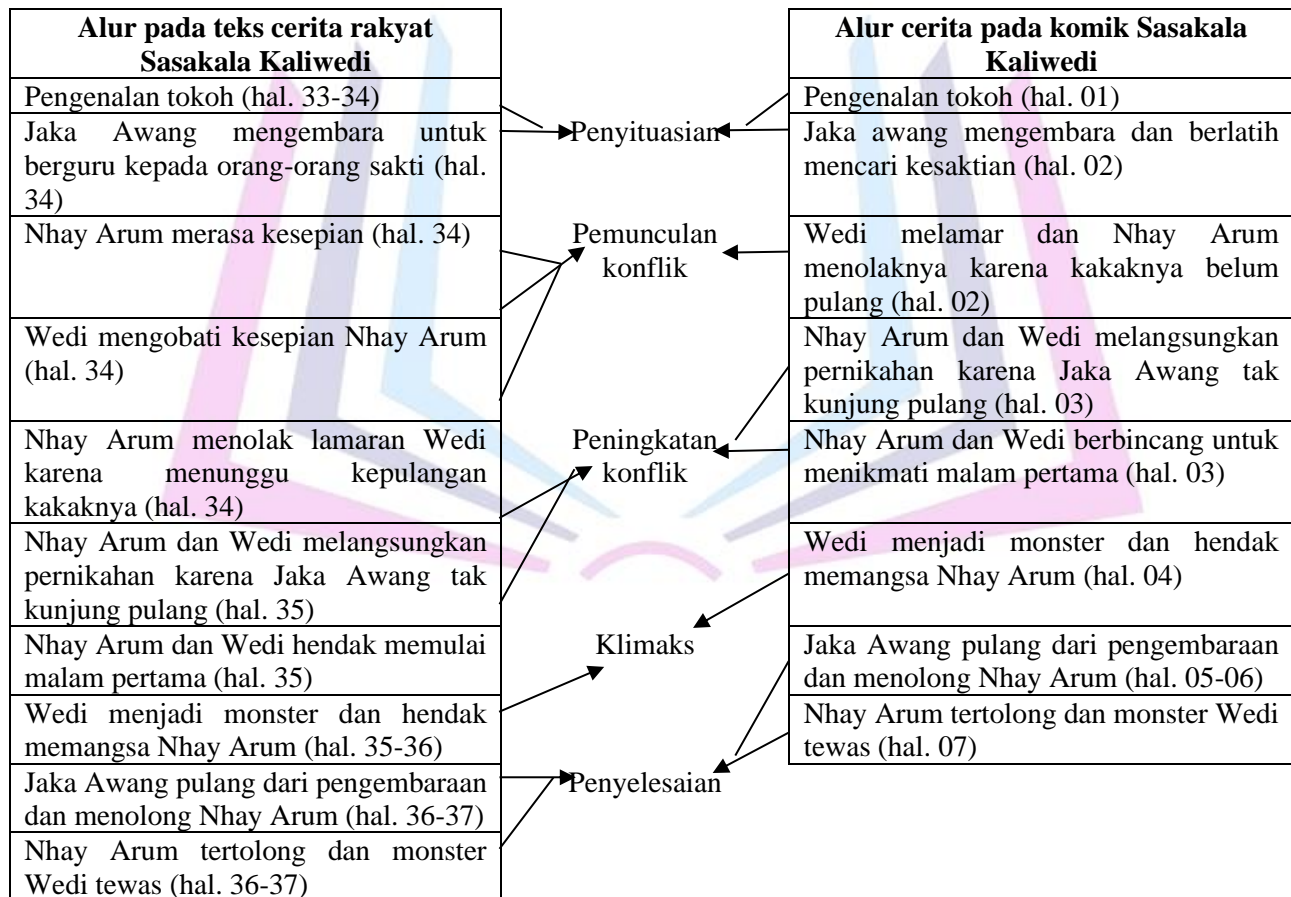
| Alur pada teks cerita rakyat Sasakala Kaliwedi |
|---|
| Pengenalan tokoh (hal. 33-34) |
| Jaka Awang mengembara untuk berguru kepada orang-orang sakti (hal. 34) |
| Nhay Arum merasa kesepian (hal. 34) |
| Wedi mengobati kesepian Nhay Arum (hal. 34) |
| Nhay Arum menolak lamaran Wedi karena menunggu kepulangan kakaknya (hal. 34) |
| Nhay Arum dan Wedi melangsungkan pernikahan karena Jaka Awang tak kunjung pulang (hal. 35) |
| Nhay Arum dan Wedi hendak memulai malam pertama (hal. 35) |
| Wedi menjadi monster dan hendak memangsa Nhay Arum (hal. 35-36) |
| Jaka Awang pulang dari pengembaraan dan menolong Nhay Arum (hal. 36-37) |
| Nhay Arum tertolong dan monster Wedi tewas (hal. 36-37) |

Penyituasian

Pemunculan konflik

Peningkatan konflik

Klimaks

Penyelesaian

| Alur cerita pada komik Sasakala Kaliwedi |
|---|
| Pengenalan tokoh (hal. 01) |
| Jaka awang mengembara dan berlatih mencari kesaktian (hal. 02) |
| Wedi melamar dan Nhay Arum menolaknya karena kakaknya belum pulang (hal. 02) |
| Nhay Arum dan Wedi melangsungkan pernikahan karena Jaka Awang tak kunjung pulang (hal. 03) |
| Nhay Arum dan Wedi berbincang untuk menikmati malam pertama (hal. 03) |
| Wedi menjadi monster dan hendak memangsa Nhay Arum (hal. 04) |
| Jaka Awang pulang dari pengembaraan dan menolong Nhay Arum (hal. 05-06) |
| Nhay Arum tertolong dan monster Wedi tewas (hal. 07) |